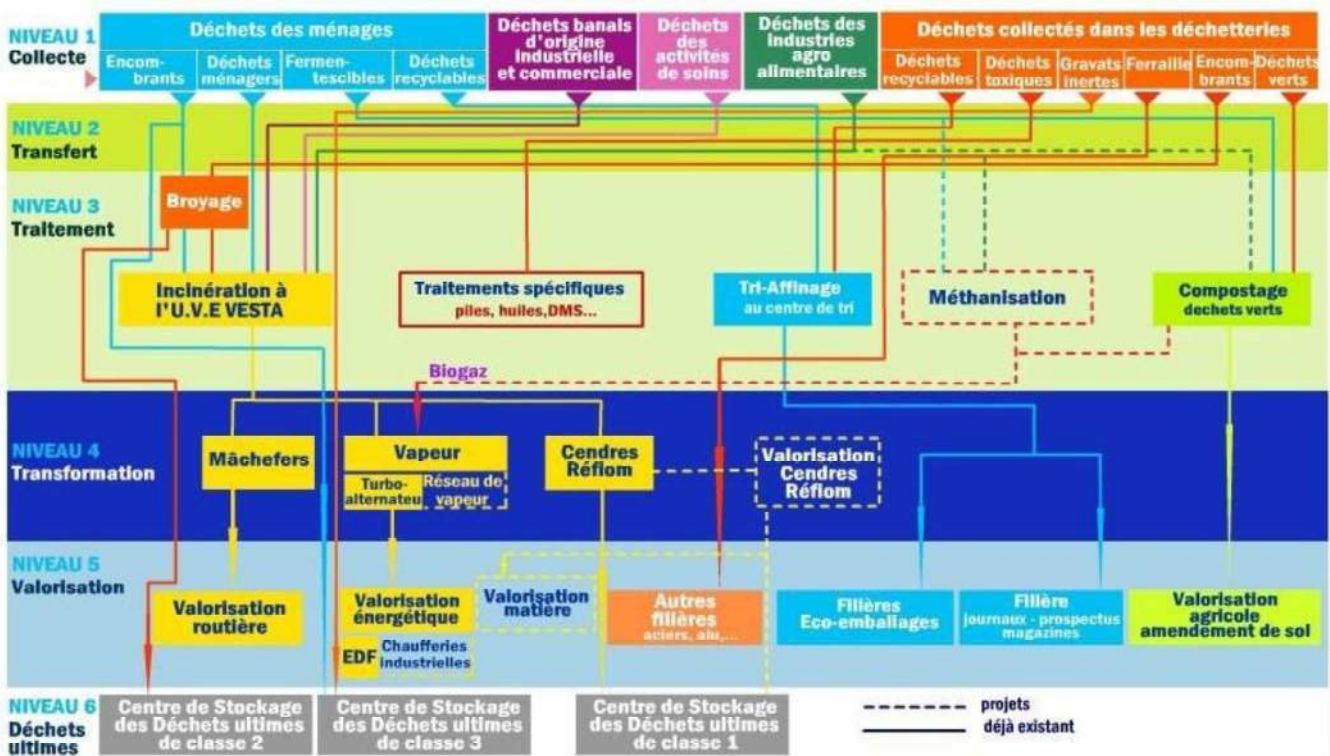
NIVEAU 1
Collecte

Déchets des ménages
Encombrants
Déchets ménagers
Fermentescibles
Déchets recyclables

Déchets banals d'origine industrielle et commerciale

Déchets des activités de soins

Déchets des industries agro alimentaires

Déchets collectés dans les déchetteries
Déchets recyclables
Déchets toxiques
Gravats inertes
Ferraille
Encombrants
Déchets verts

NIVEAU 2
Transfert

NIVEAU 3
Traitement

Broyage

Incinération à l'U.V.E VESTA

Traitements spécifiques
piles, huiles, DMS...

Tri-Affinage
au centre de tri

Méthanisation

Compostage
dechets verts

Biogaz

NIVEAU 4
Transformation

Mâchefers

Vapeur
Turbo-alternateur
Réseau de vapeur

Cendres Réfiom

Valorisation Cendres Réfiom

NIVEAU 5
Valorisation

Valorisation routière

Valorisation énergétique
EDF
Chaufferies industrielles

Valorisation matière

Autres filières
aciers, alu,...

Filières Eco-emballages

Filière
journaux - prospectus magazines

Valorisation agricole amendement de sol

NIVEAU 6
Déchets ultimes

Centre de Stockage des Déchets ultimes de classe 2

Centre de Stockage des Déchets ultimes de classe 3

Centre de Stockage des Déchets ultimes de classe 1

projets
déjà existant